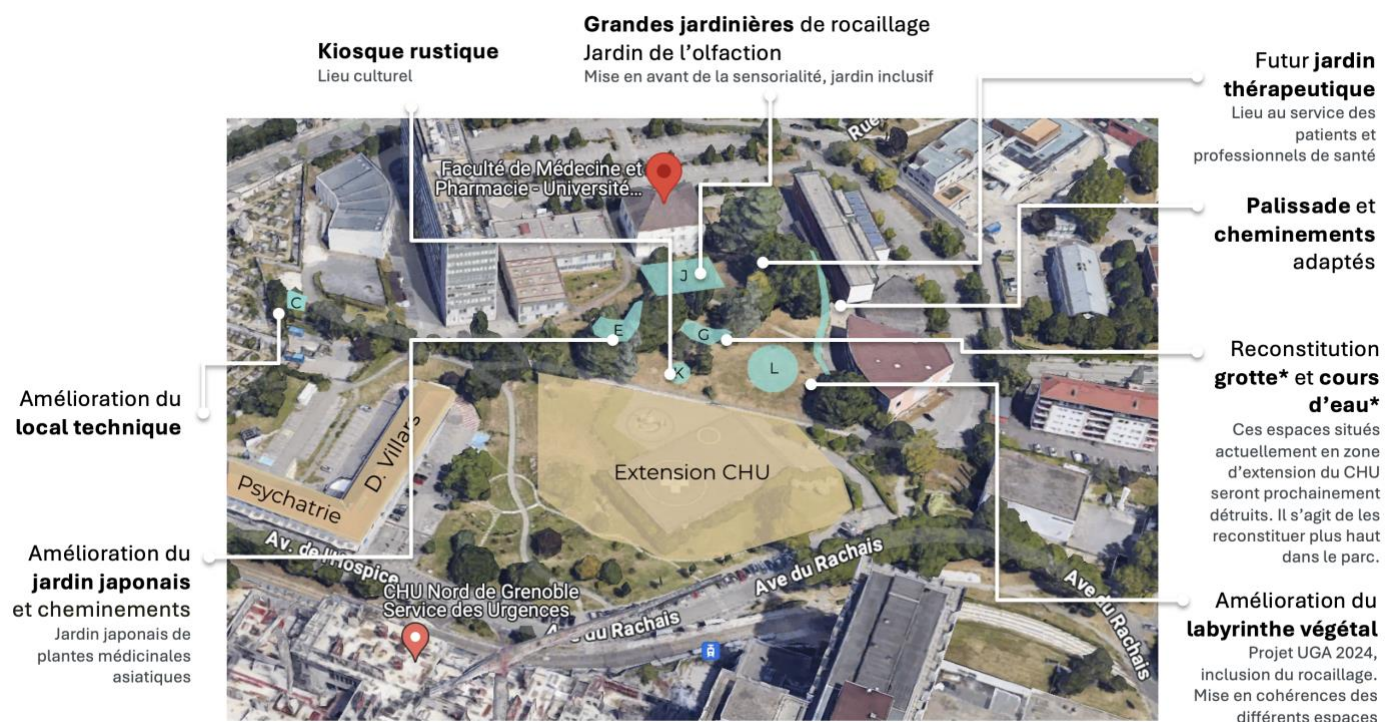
**Kiosque rustique**
Lieu culturel

**Grandes jardinières** de rocaillage
Jardin de l'olfaction
Mise en avant de la sensorialité, jardin inclusif

Futur **jardin thérapeutique**
Lieu au service des patients et professionnels de santé

**Palissade** et **cheminements** adaptés

Reconstitution **grotte*** et **cours d'eau***
Ces espaces situés actuellement en zone d'extension du CHU seront prochainement détruits. Il s'agit de les reconstituer plus haut dans le parc.

Amélioration du **labyrinthe végétal**
Projet UGA 2024, inclusion du rocaillage. Mise en cohérences des différents espaces

Amélioration du **local technique**

Amélioration du **jardin japonais** et cheminements
Jardin japonais de plantes médicinales asiatiques

Rue
Faculté de Médecine et Pharmacie - Université...
J
C
E
G
K
L
Extension CHU
Psychatrie
D. Villars
Av. de l'Hospice
CHU Nord de Grenoble Service des Urgences
Ave du Rachais
Ave du Rachais
Ave du Rachais